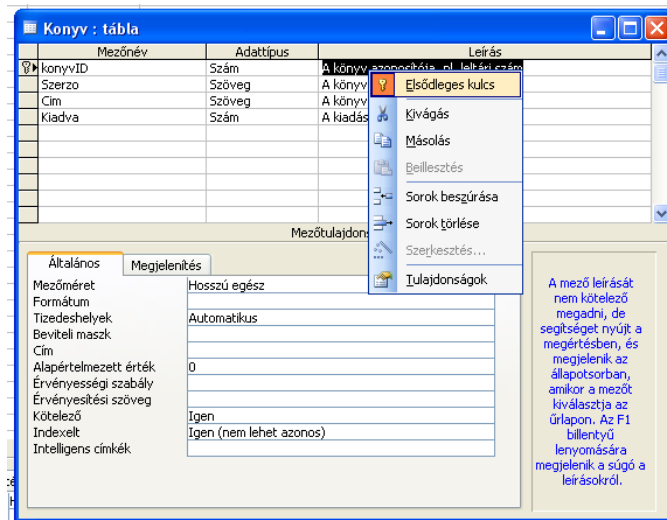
Konyv : tábla

| Mezőnév | Adattípus | Leírás |
|---|---|---|
| konyvID | Szám | A könyv azonosítója, pl. leltári szám |
| Szerzo | Szöveg | A könyv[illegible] |
| Cim | Szöveg | A könyv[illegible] |
| Kiadva | Szám | A kiadás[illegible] |

Elsődleges kulcs
Kivágás
Másolás
Beillesztés
Sorok beszúrása
Sorok törlése
Szerkesztés...
Tulajdonságok

Mezőtulajdons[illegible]

Általános
Megjelenítés

| | |
|---|---|
| Mezőméret | Hosszú egész |
| Formátum | |
| Tizedeshelyek | Automatikus |
| Beviteli maszk | |
| Cím | |
| Alapértelmezett érték | 0 |
| Érvényességi szabály | |
| Érvényesítési szöveg | |
| Kötelező | Igen |
| Indexelt | Igen (nem lehet azonos) |
| Intelligens címkék | |

A mező leírását nem kötelező megadni, de segítséget nyújt a megértésben, és megjelenik az állapotsorban, amikor a mezőt kiválasztja az űrlapon. Az F1 billentyű lenyomására megjelenik a súgó a leírásokról.